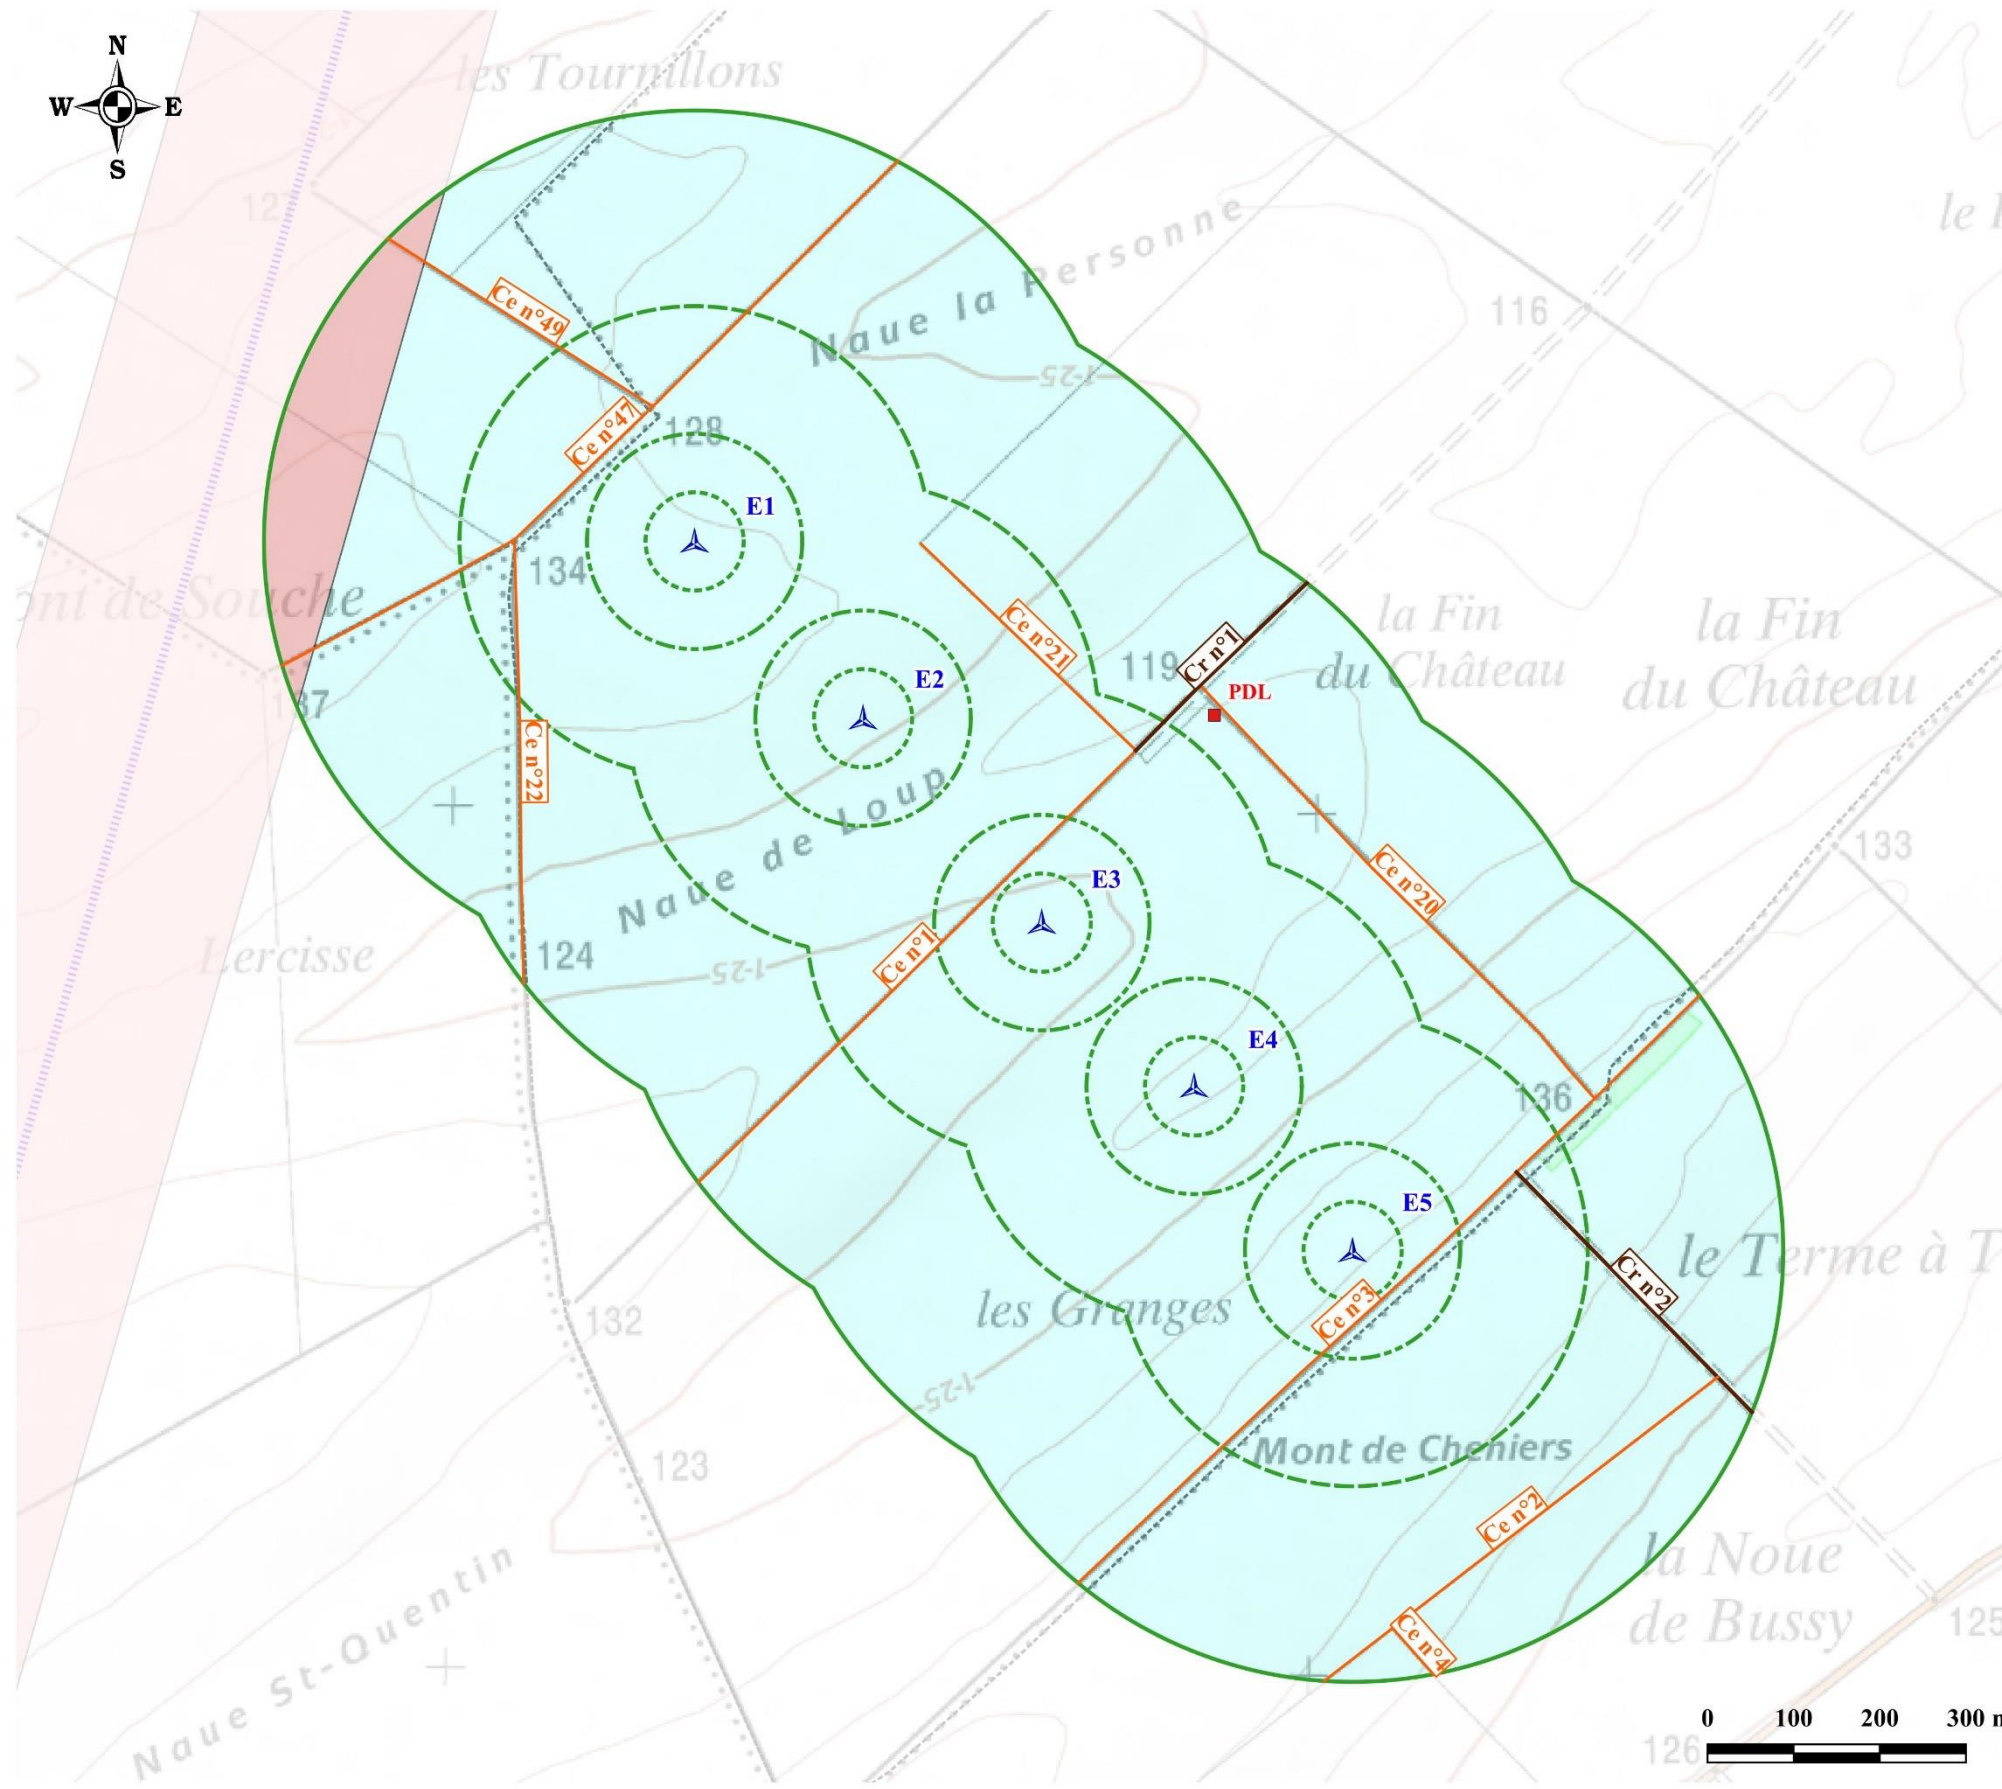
N
W
E
S

les Tournillons
127
le I
Naue la Personne
116
I-25
Ce n°49
Ce n°47
128
E1
134
ont de Souche
Ce n°21
la Fin du Château
la Fin du Château
119
Cr n°1
PDL
E2
137
Ce n°22
Naue de Loup
Ce n°20
133
E3
Ercisse
124
I-25
Ce n°1
E4
136
E5
le Terme à T
Cr n°2
les Granges
Ce n°3
132
I-25
Mont de Chenier
123
Ce n°2
la Noue de Bussy
Ce n°4
125
Naue St-Quentin
126
0
100
200
300 m